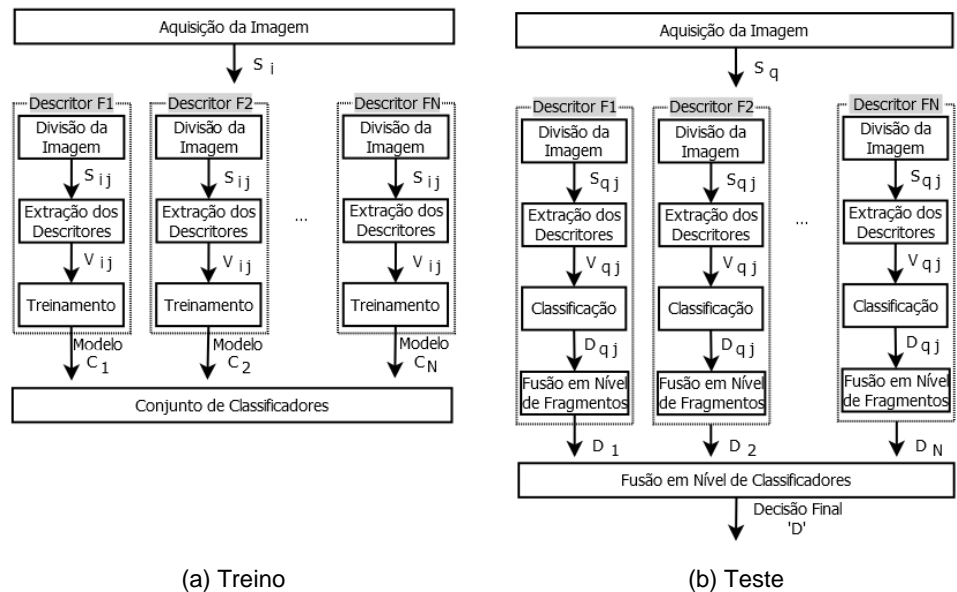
Aquisição da Imagem

$S_i$

Descritor F1

Divisão da Imagem

$S_{ij}$

Extração dos Descritores

$V_{ij}$

Treinamento

Modelo $C_1$

Descritor F2

Divisão da Imagem

$S_{ij}$

Extração dos Descritores

$V_{ij}$

Treinamento

Modelo $C_2$

...

Descritor FN

Divisão da Imagem

$S_{ij}$

Extração dos Descritores

$V_{ij}$

Treinamento

Modelo $C_N$

Conjunto de Classificadores

(a) Treino

Aquisição da Imagem

$S_q$

Descritor F1

Divisão da Imagem

$S_{qj}$

Extração dos Descritores

$V_{qj}$

Classificação

$D_{qj}$

Fusão em Nível de Fragmentos

$D_1$

Descritor F2

Divisão da Imagem

$S_{qj}$

Extração dos Descritores

$V_{qj}$

Classificação

$D_{qj}$

Fusão em Nível de Fragmentos

$D_2$

...

Descritor FN

Divisão da Imagem

$S_{qj}$

Extração dos Descritores

$V_{qj}$

Classificação

$D_{qj}$

Fusão em Nível de Fragmentos

$D_N$

Fusão em Nível de Classificadores

Decisão Final 'D'

(b) Teste